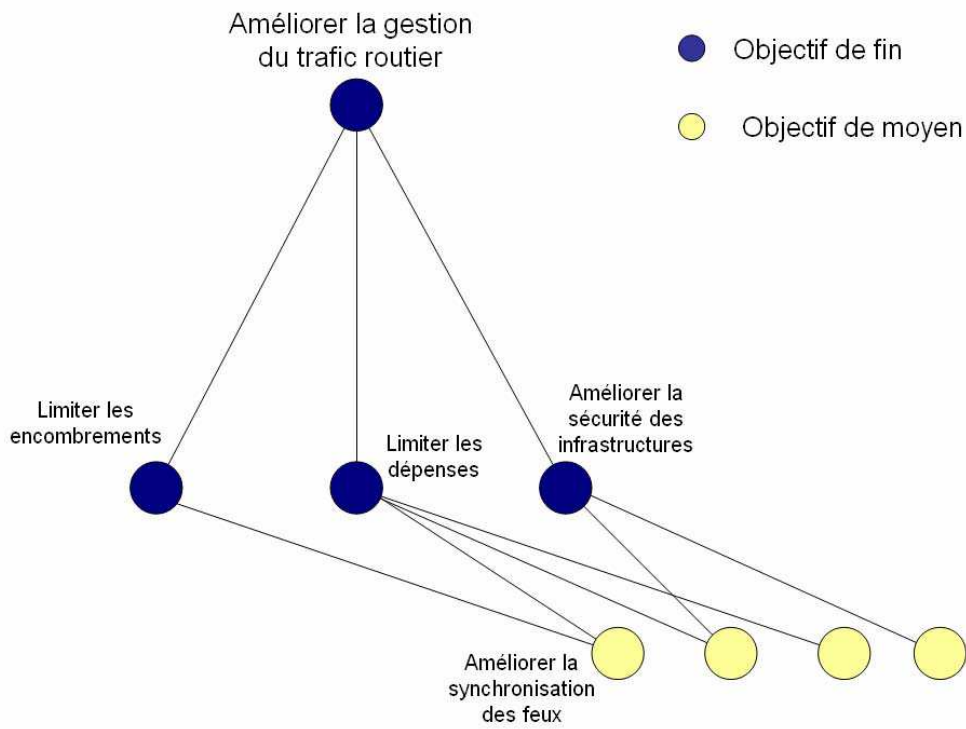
Améliorer la gestion du trafic routier

Objectif de fin

Objectif de moyen

Limiter les encombrements

Limiter les dépenses

Améliorer la sécurité des infrastructures

Améliorer la synchronisation des feux